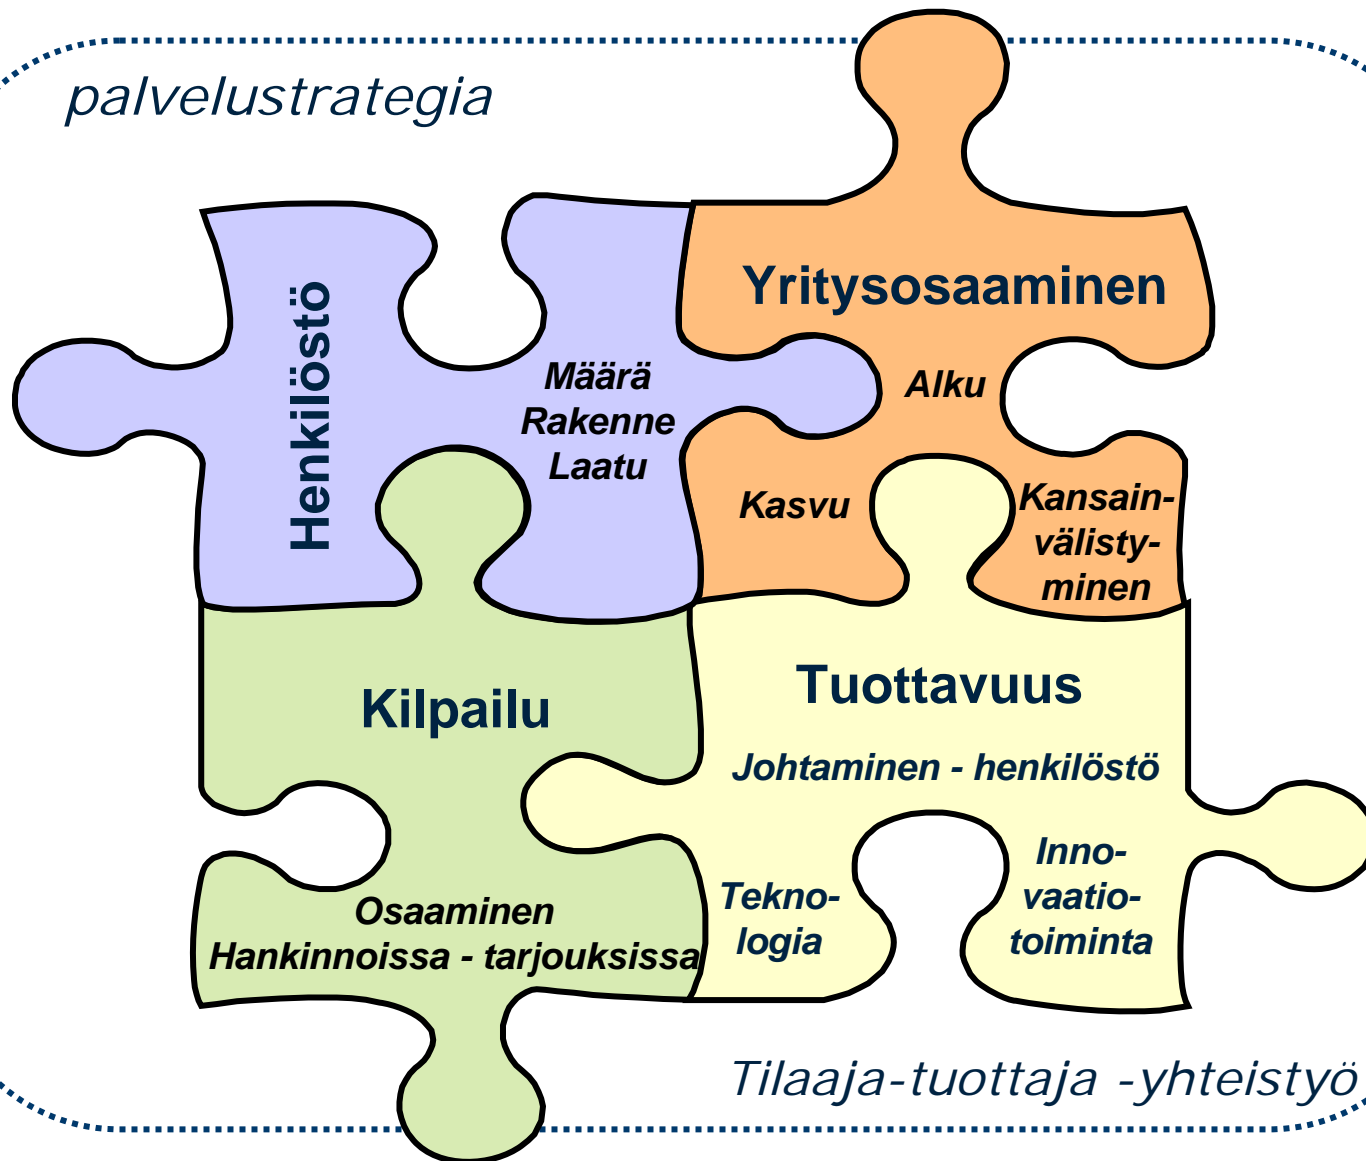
palvelustrategia

Henkilöstö

Määrä
Rakenne
Laatu

Yritysosaaminen

Alku

Kasvu

Kansainvälistyminen

Kilpailu

Osaaminen
Hankinnoissa - tarjouksissa

Tuottavuus

Johtaminen - henkilöstö

Teknologia

Innovaatiotoiminta

Tilaaja-tuottaja -yhteistyö